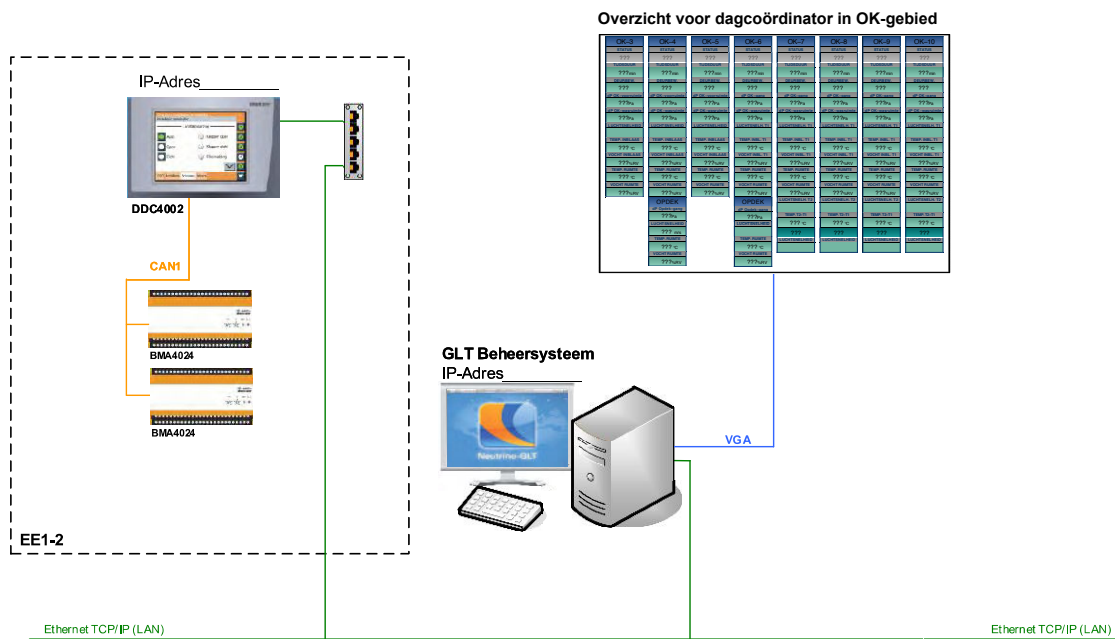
Overzicht voor dagcoördinator in OK-gebied

| OK-3 | OK-4 | OK-5 | OK-6 | OK-7 | OK-8 | OK-9 | OK-10 |
|---|---|---|---|---|---|---|---|
| STATUS | STATUS | STATUS | STATUS | STATUS | STATUS | STATUS | STATUS |
| ??? | ??? | ??? | ??? | ??? | ??? | ??? | ??? |

IP-Adres

DDC4002

CAN1

BMA4024

BMA4024

EE1-2

GLT Beheersysteem
IP-Adres

Neutrino-GLT

VGA

Ethernet TCP/IP (LAN)

Ethernet TCP/IP (LAN)